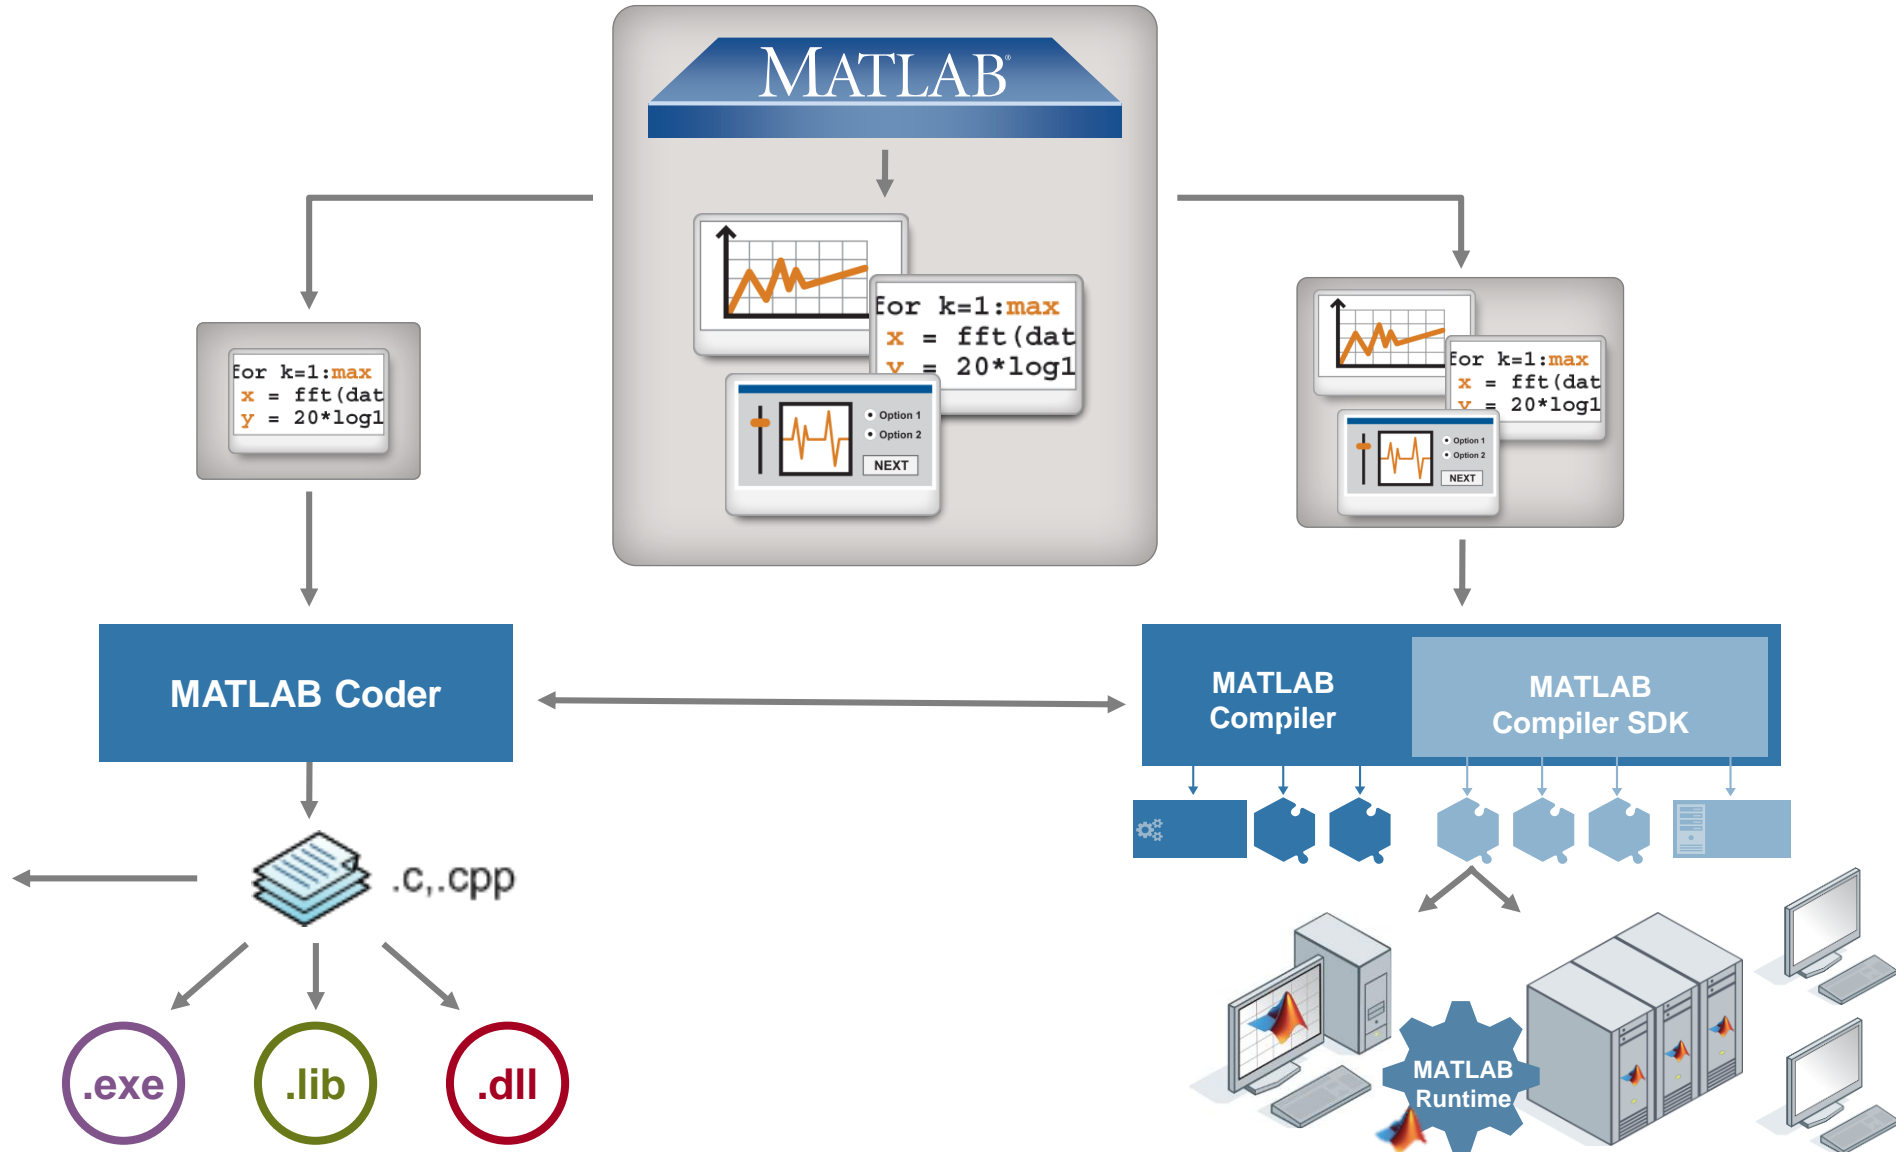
MATLAB®

for k=1:max
x = fft(dat
y = 20*log1

Option 1
Option 2
NEXT

for k=1:max
x = fft(dat
y = 20*log1

for k=1:max
x = fft(dat
y = 20*log1

Option 1
Option 2
NEXT

MATLAB Coder

MATLAB Compiler

MATLAB Compiler SDK

.c,.cpp

.exe

.lib

.dll

MATLAB Runtime